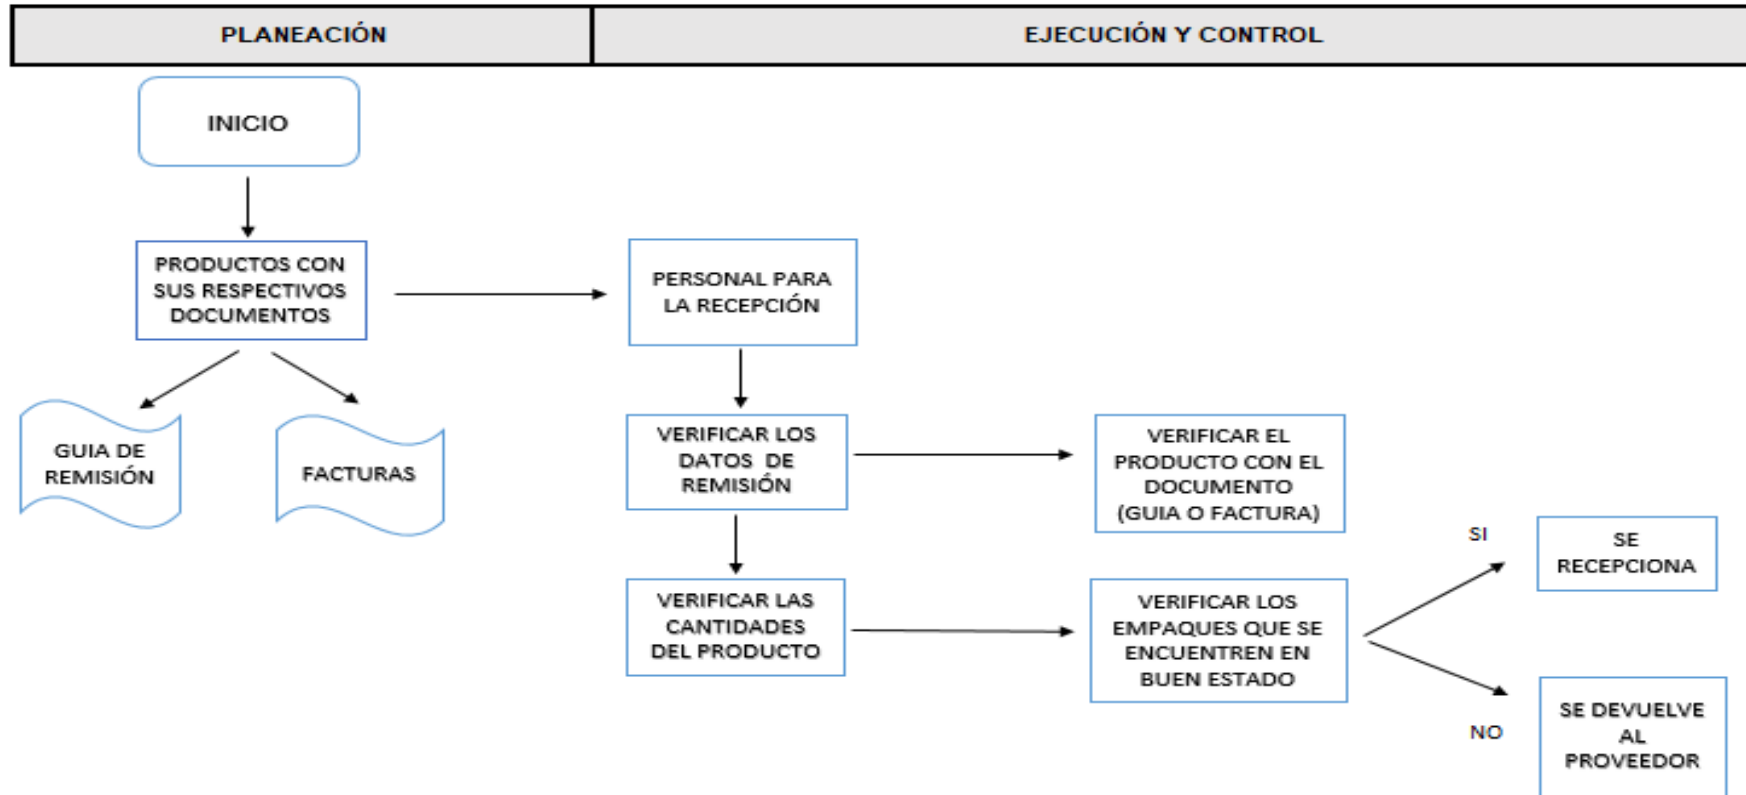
| PLANEACIÓN | EJECUCIÓN Y CONTROL |
|---|---|

INICIO

PRODUCTOS CON SUS RESPECTIVOS DOCUMENTOS

GUIA DE REMISIÓN

FACTURAS

PERSONAL PARA LA RECEPCIÓN

VERIFICAR LOS DATOS DE REMISIÓN

VERIFICAR EL PRODUCTO CON EL DOCUMENTO (GUIA O FACTURA)

VERIFICAR LAS CANTIDADES DEL PRODUCTO

VERIFICAR LOS EMPAQUES QUE SE ENCUENTREN EN BUEN ESTADO

SI

SE RECEPCIONA

NO

SE DEVUELVE AL PROVEEDOR